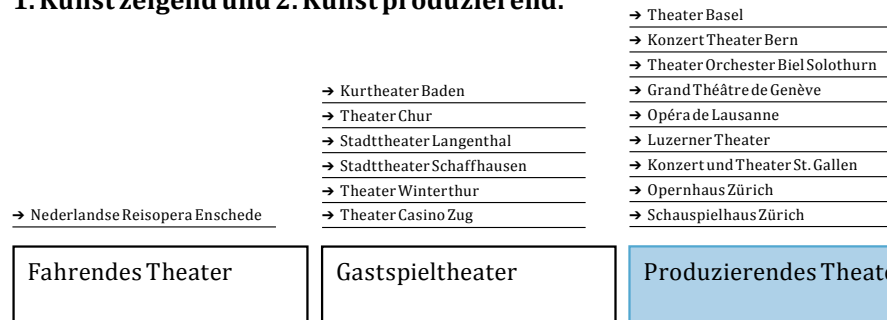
1. Kunst zeigend und 2. Kunst produzierend.

→ Nederlandse Reisopera Enschede

→ Kurtheater Baden
→ Theater Chur
→ Stadttheater Langenthal
→ Stadttheater Schaffhausen
→ Theater Winterthur
→ Theater Casino Zug

→ Theater Basel
→ Konzert Theater Bern
→ Theater Orchester Biel Solothurn
→ Grand Théâtre de Genève
→ Opéra de Lausanne
→ Luzerner Theater
→ Konzert und Theater St. Gallen
→ Opernhaus Zürich
→ Schauspielhaus Zürich

Fahrendes Theater

Gastspieltheater

Produzierendes Theate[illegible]